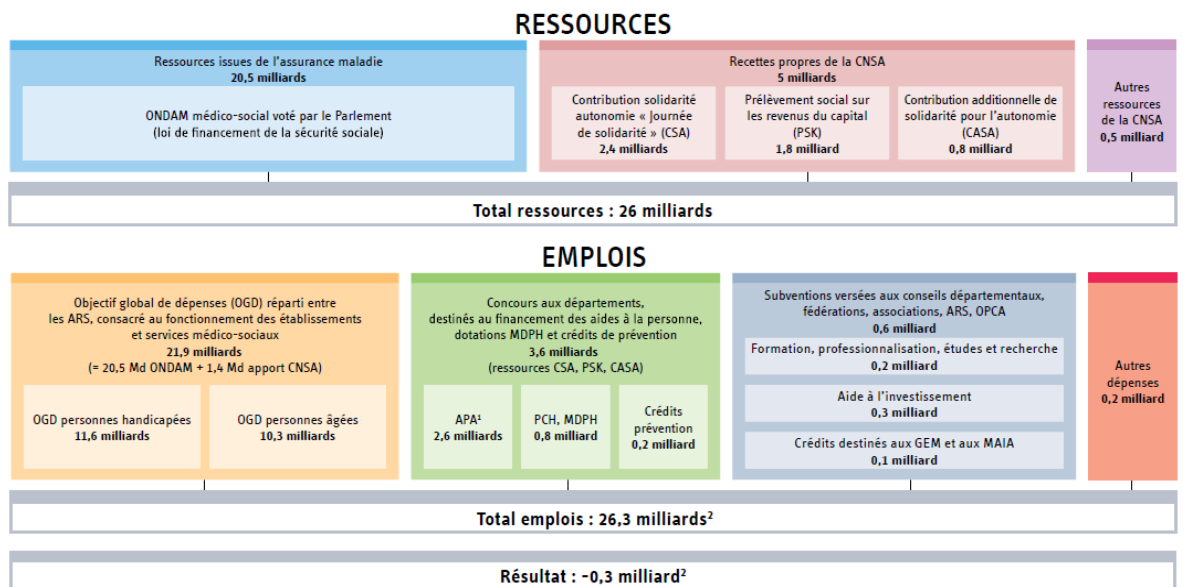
RESSOURCES

Ressources issues de l'assurance maladie
20,5 milliards

ONDAM médico-social voté par le Parlement
(loi de financement de la sécurité sociale)

Recettes propres de la CNSA
5 milliards

Contribution solidarité autonomie « Journée de solidarité » (CSA)
2,4 milliards

Prélèvement social sur les revenus du capital (PSK)
1,8 milliard

Contribution additionnelle de solidarité pour l'autonomie (CASA)
0,8 milliard

Autres ressources de la CNSA
0,5 milliard

Total ressources : 26 milliards

EMPLOIS

Objectif global de dépenses (OGD) réparti entre les ARS, consacré au fonctionnement des établissements et services médico-sociaux
21,9 milliards
(= 20,5 Md ONDAM + 1,4 Md apport CNSA)

OGD personnes handicapées
11,6 milliards

OGD personnes âgées
10,3 milliards

Concours aux départements, destinés au financement des aides à la personne, dotations MDPH et crédits de prévention
3,6 milliards
(ressources CSA, PSK, CASA)

APA¹
2,6 milliards

PCH, MDPH
0,8 milliard

Crédits prévention
0,2 milliard

Subventions versées aux conseils départementaux, fédérations, associations, ARS, OPCA
0,6 milliard

Formation, professionnalisation, études et recherche
0,2 milliard

Aide à l'investissement
0,3 milliard

Crédits destinés aux GEM et aux MAIA
0,1 milliard

Autres dépenses
0,2 milliard

Total emplois : 26,3 milliards²

Résultat : -0,3 milliard²